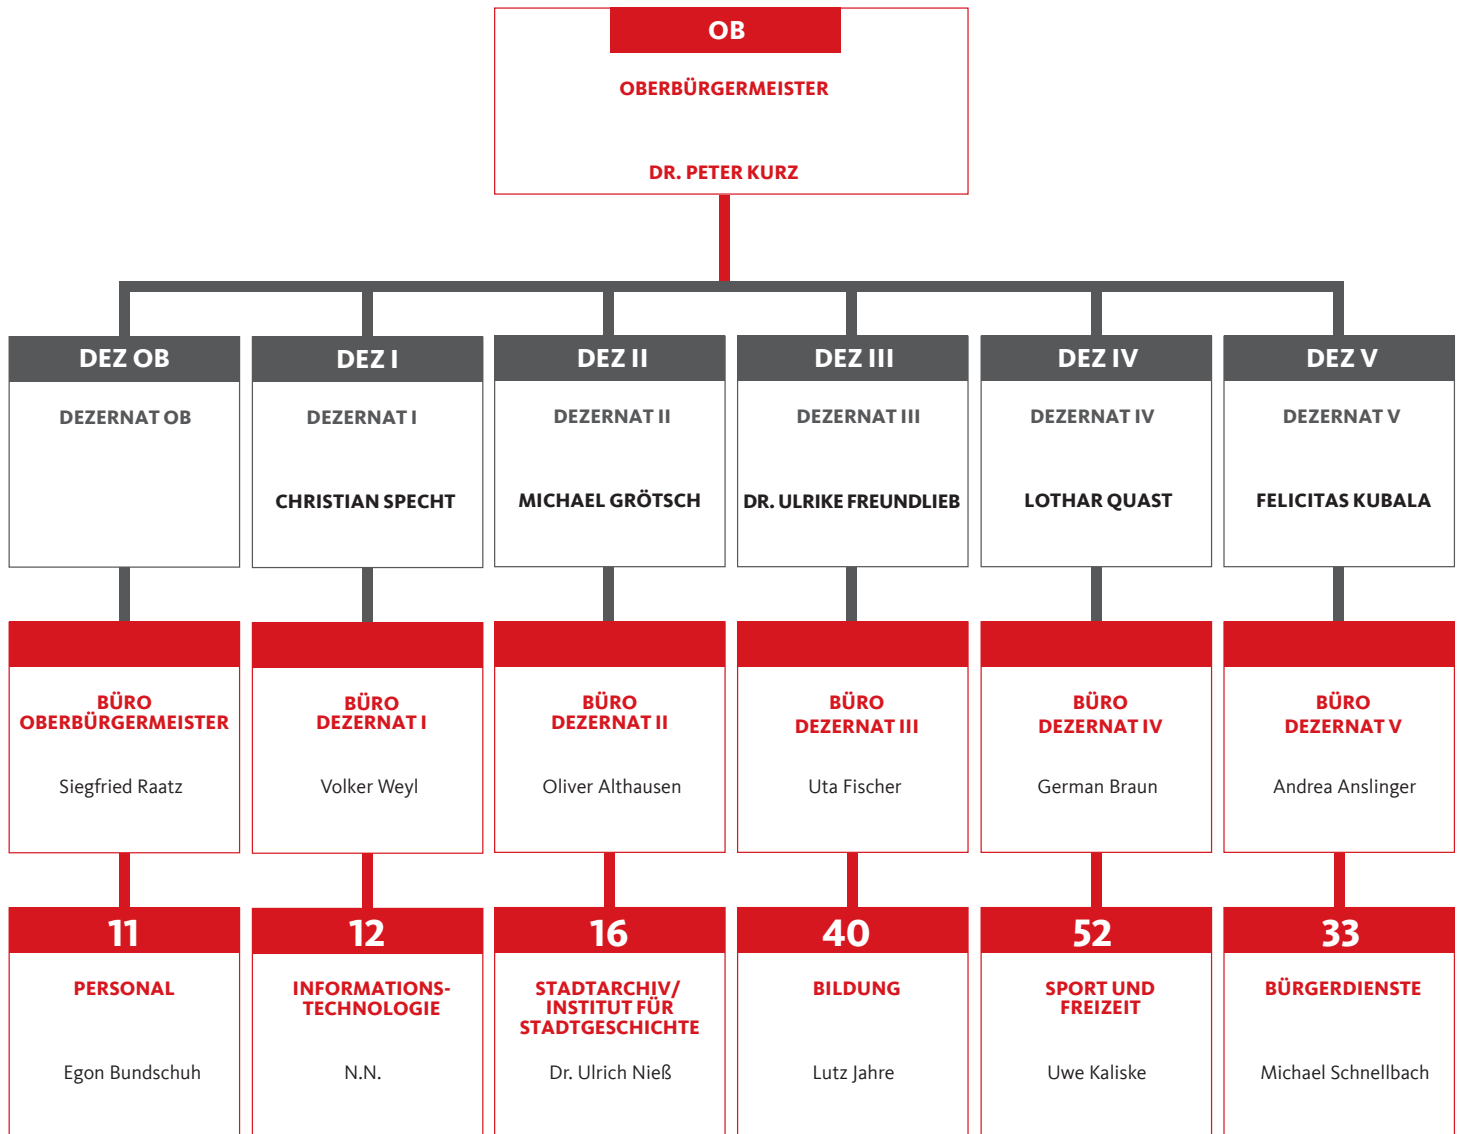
OB

OBERBÜRGERMEISTER

DR. PETER KURZ

DEZ OB

DEZERNAT OB

DEZ I

DEZERNAT I

CHRISTIAN SPECHT

DEZ II

DEZERNAT II

MICHAEL GRÖTSCH

DEZ III

DEZERNAT III

DR. ULRIKE FREUNDLIEB

DEZ IV

DEZERNAT IV

LOTHAR QUAST

DEZ V

DEZERNAT V

FELICITAS KUBALA

BÜRO OBERBÜRGERMEISTER

Siegfried Raatz

BÜRO DEZERNAT I

Volker Weyl

BÜRO DEZERNAT II

Oliver Althausen

BÜRO DEZERNAT III

Uta Fischer

BÜRO DEZERNAT IV

German Braun

BÜRO DEZERNAT V

Andrea Anslinger

11

PERSONAL

Egon Bundschuh

12

INFORMATIONSTECHNOLOGIE

N.N.

16

STADTARCHIV/ INSTITUT FÜR STADTGESCHICHTE

Dr. Ulrich Nieß

40

BILDUNG

Lutz Jahre

52

SPORT UND FREIZEIT

Uwe Kaliske

33

BÜRGERDIENSTE

Michael Schnellbach